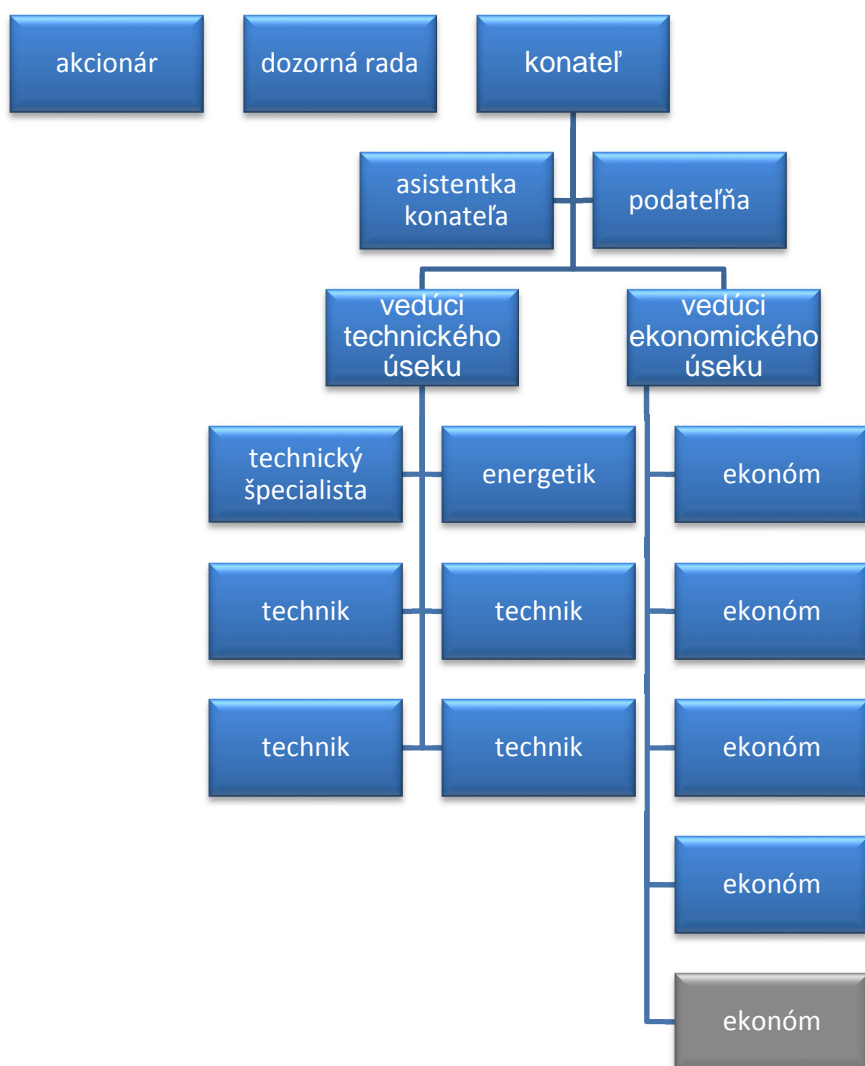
akcionár

dozorná rada

konateľ

asistentka konateľa

podateľňa

vedúci technického úseku

vedúci ekonomického úseku

technický špecialista

energetik

technik

technik

technik

technik

ekonóm

ekonóm

ekonóm

ekonóm

ekonóm